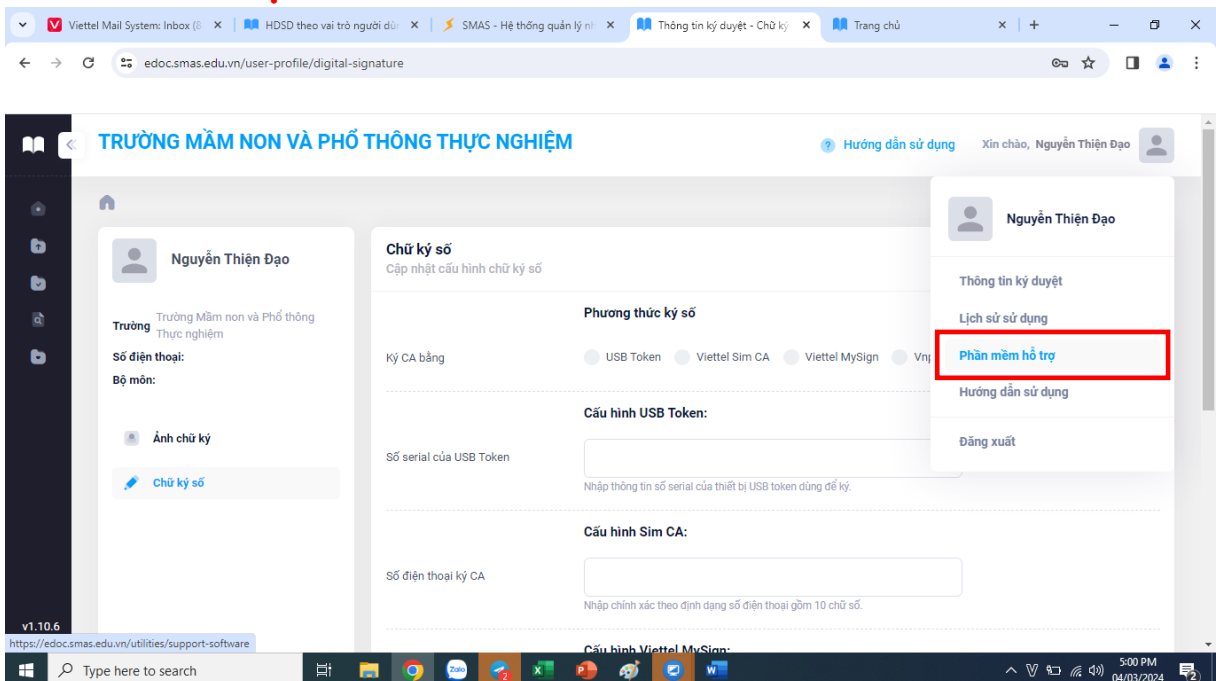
Viettel Mail System: Inbox (8 | HDSD theo vai trò người dùn | SMAS - Hệ thống quản lý nh | Thông tin ký duyệt - Chữ ký | Trang chủ

edoc.smas.edu.vn/user-profile/digital-signature

TRƯỜNG MẦM NON VÀ PHỔ THÔNG THỰC NGHIỆM

Hướng dẫn sử dụng Xin chào, Nguyễn Thiện Đạo

Nguyễn Thiện Đạo

Trường Trường Mầm non và Phổ thông Thực nghiệm
Số điện thoại:
Bộ môn:

Ảnh chữ ký
Chữ ký số

Chữ ký số
Cập nhật cấu hình chữ ký số

Phương thức ký số
Ký CA bằng USB Token Viettel Sim CA Viettel MySign Vnp

Cấu hình USB Token:
Số serial của USB Token
Nhập thông tin số serial của thiết bị USB token dùng để ký.

Cấu hình Sim CA:
Số điện thoại ký CA
Nhập chính xác theo định dạng số điện thoại gồm 10 chữ số.

Cấu hình Viettel MySign:

Nguyễn Thiện Đạo
Thông tin ký duyệt
Lịch sử sử dụng
Phần mềm hỗ trợ
Hướng dẫn sử dụng
Đăng xuất

v1.10.6
https://edoc.smas.edu.vn/utilities/support-software

Type here to search
5:00 PM
04/03/2024